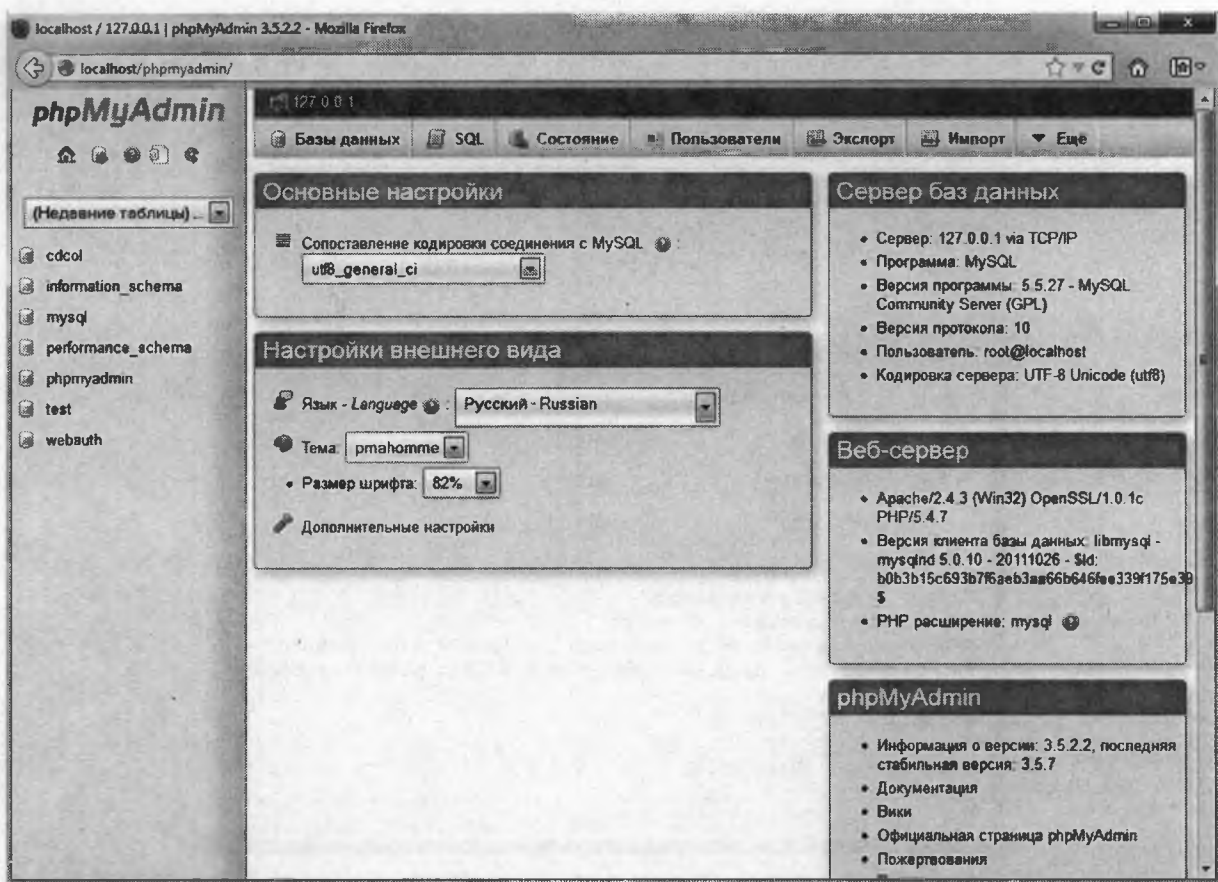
localhost / 127.0.0.1 | phpMyAdmin 3.5.2.2 - Mozilla Firefox

localhost/phpmyadmin/

phpMyAdmin

(Недавние таблицы) ...

cdcol
information_schema
mysql
performance_schema
phpmyadmin
test
webauth

127.0.0.1

Базы данных | SQL | Состояние | Пользователи | Экспорт | Импорт | Еще

Основные настройки

Сопоставление кодировки соединения с MySQL :
utf8_general_ci

Настройки внешнего вида

Язык - Language : Русский - Russian

Тема: pmahomme

• Размер шрифта: 82%

Дополнительные настройки

Сервер баз данных

• Сервер: 127.0.0.1 via TCP/IP
• Программа: MySQL
• Версия программы: 5.5.27 - MySQL Community Server (GPL)
• Версия протокола: 10
• Пользователь: root@localhost
• Кодировка сервера: UTF-8 Unicode (utf8)

Веб-сервер

• Apache/2.4.3 (Win32) OpenSSL/1.0.1c PHP/5.4.7
• Версия клиента базы данных: libmysql - mysqlnd 5.0.10 - 20111026 - $Id: b0b3b15c693b7f6aeb3aa66b646fee339f175e39 $
• PHP расширение: mysql

phpMyAdmin

• Информация о версии: 3.5.2.2, последняя стабильная версия: 3.5.7
• Документация
• Вики
• Официальная страница phpMyAdmin
• Пожертвования